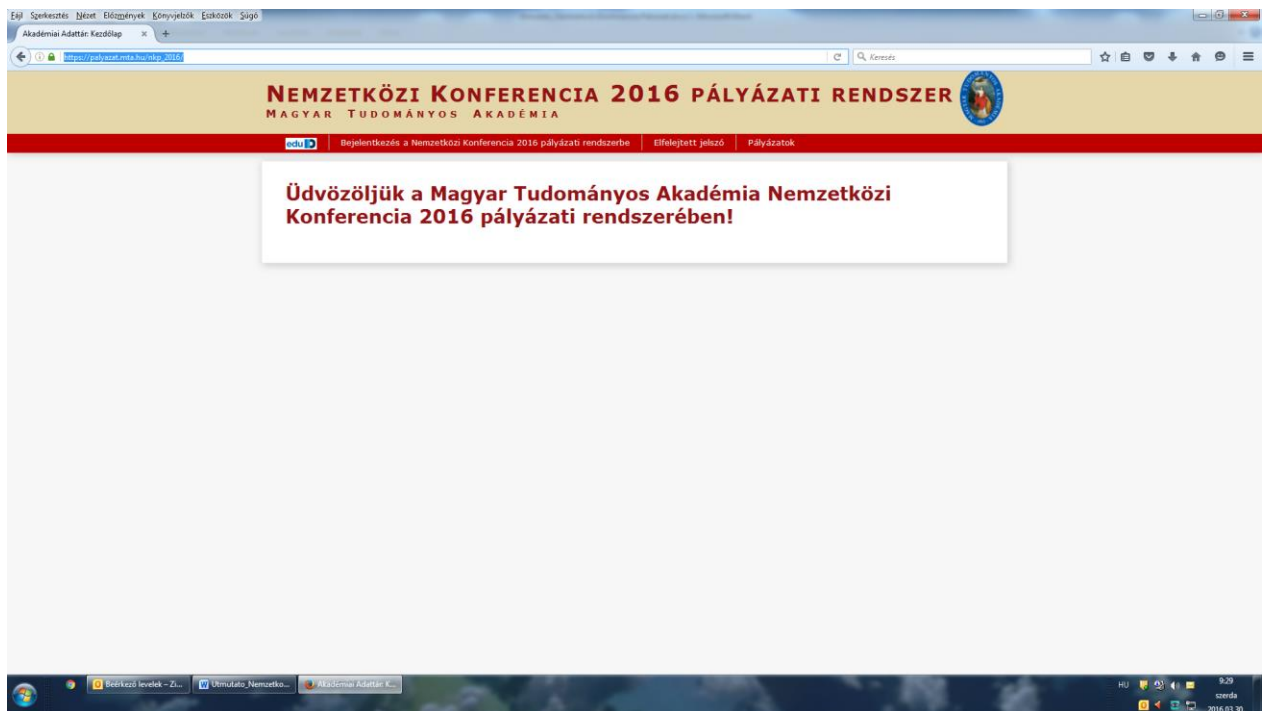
Fájl Szerkesztés Nézet Előzmények Könyvjelzők Eszközök Súgó

Akadémiai Adattár: Kezdőlap ×

https://palyazat.mta.hu/nkp_2016/

Keresés

NEMZETKÖZI KONFERENCIA 2016 PÁLYÁZATI RENDSZER
MAGYAR TUDOMÁNYOS AKADÉMIA

eduID Bejelentkezés a Nemzetközi Konferencia 2016 pályázati rendszerbe | Elfelejtett jelszó | Pályázatok

Üdvözöljük a Magyar Tudományos Akadémia Nemzetközi Konferencia 2016 pályázati rendszerében!

Beérkező levelek – Zi... | Utmutato_Nemzetko... | Akadémiai Adattár: K...

HU 9:29 szerda 2016.03.30.